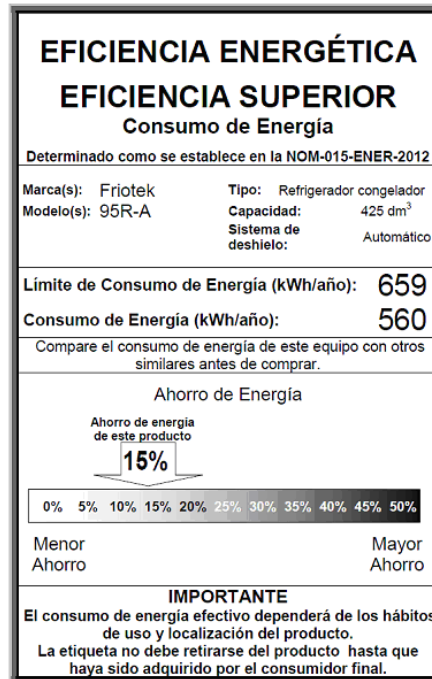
EFICIENCIA ENERGÉTICA
EFICIENCIA SUPERIOR
Consumo de Energía

Determinado como se establece en la NOM-015-ENER-2012

Marca(s): Friotek
Modelo(s): 95R-A

Tipo: Refrigerador congelador
Capacidad: 425 dm$^3$
Sistema de deshielo: Automático

Límite de Consumo de Energía (kWh/año): 659
Consumo de Energía (kWh/año): 560

Compare el consumo de energía de este equipo con otros similares antes de comprar.

Ahorro de Energía

Ahorro de energía de este producto
15%

0% 5% 10% 15% 20% 25% 30% 35% 40% 45% 50%

Menor Ahorro
Mayor Ahorro

IMPORTANTE
El consumo de energía efectivo dependerá de los hábitos de uso y localización del producto.
La etiqueta no debe retirarse del producto hasta que haya sido adquirido por el consumidor final.